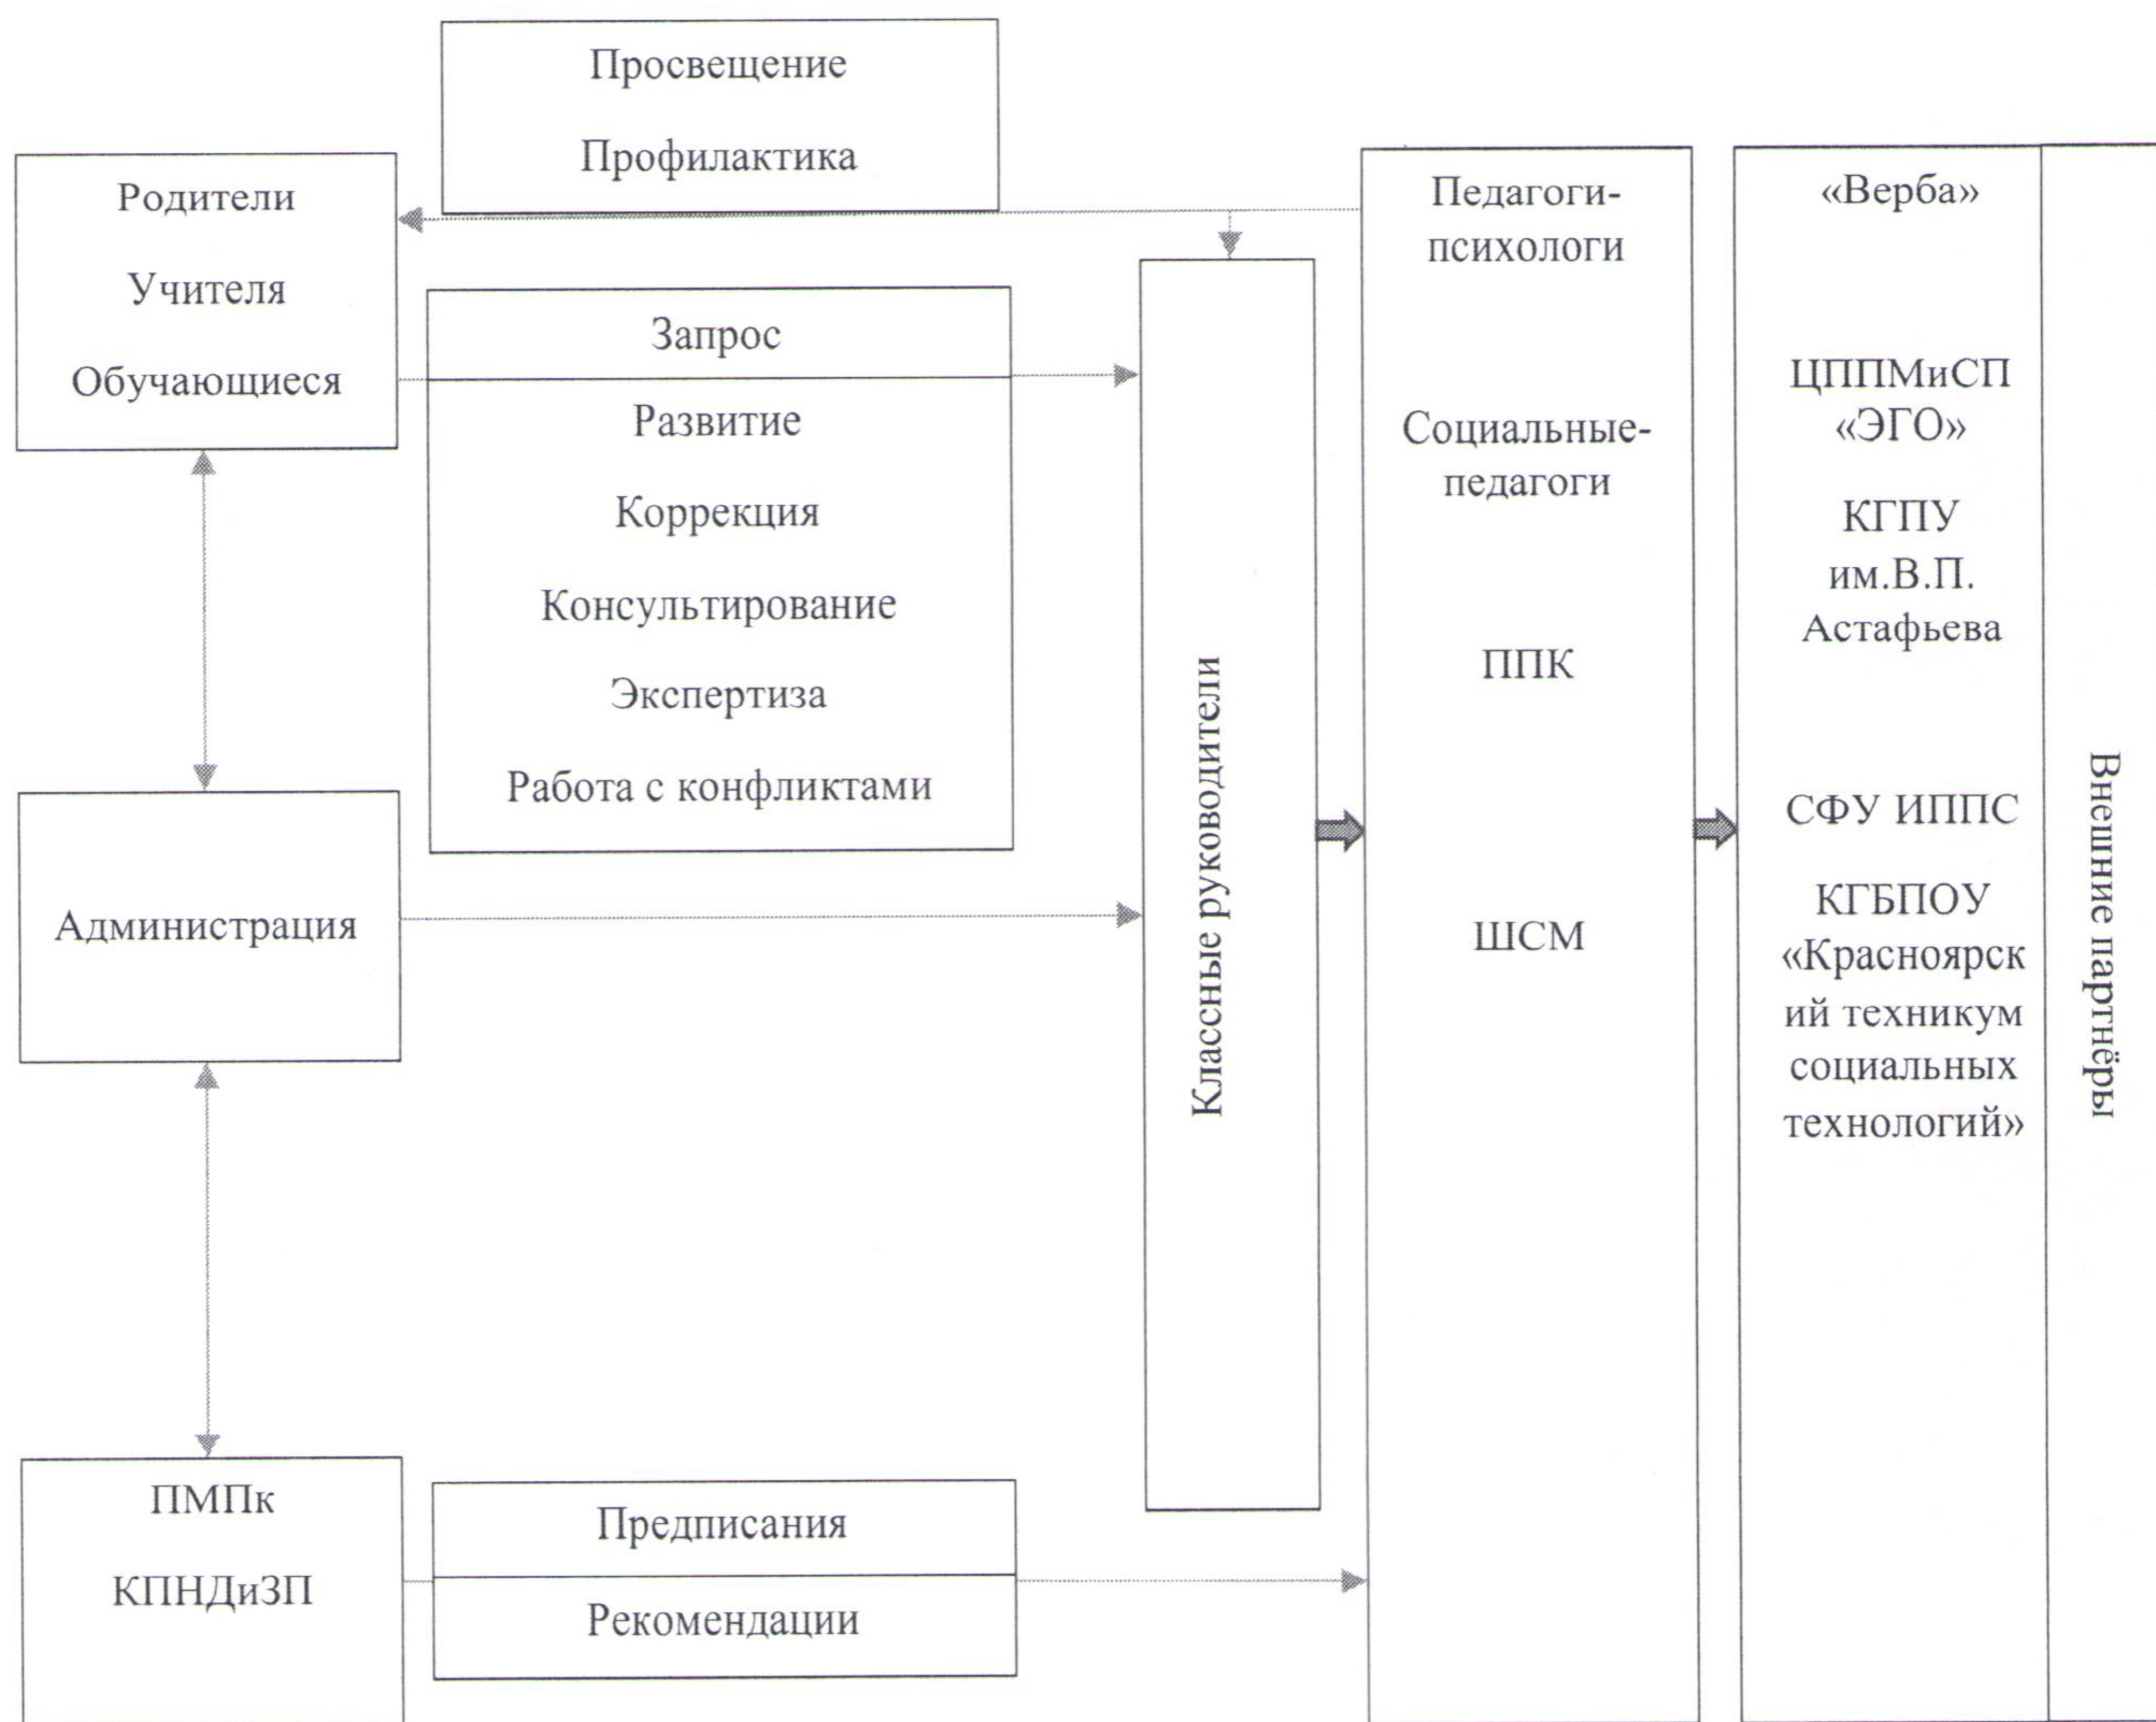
Просвещение

Профилактика

Родители

Учителя

Обучающиеся

Запрос

Развитие

Коррекция

Консультирование

Экспертиза

Работа с конфликтами

Администрация

ПМПк

КПНДиЗП

Предписания

Рекомендации

Классные руководители

Педагоги-психологи

Социальные-педагоги

ППК

ШСМ

«Верба»

ЦППМиСП «ЭГО»

КГПУ им.В.П. Астафьева

СФУ ИППС

КГБПОУ «Красноярский техникум социальных технологий»

Внешние партнёры